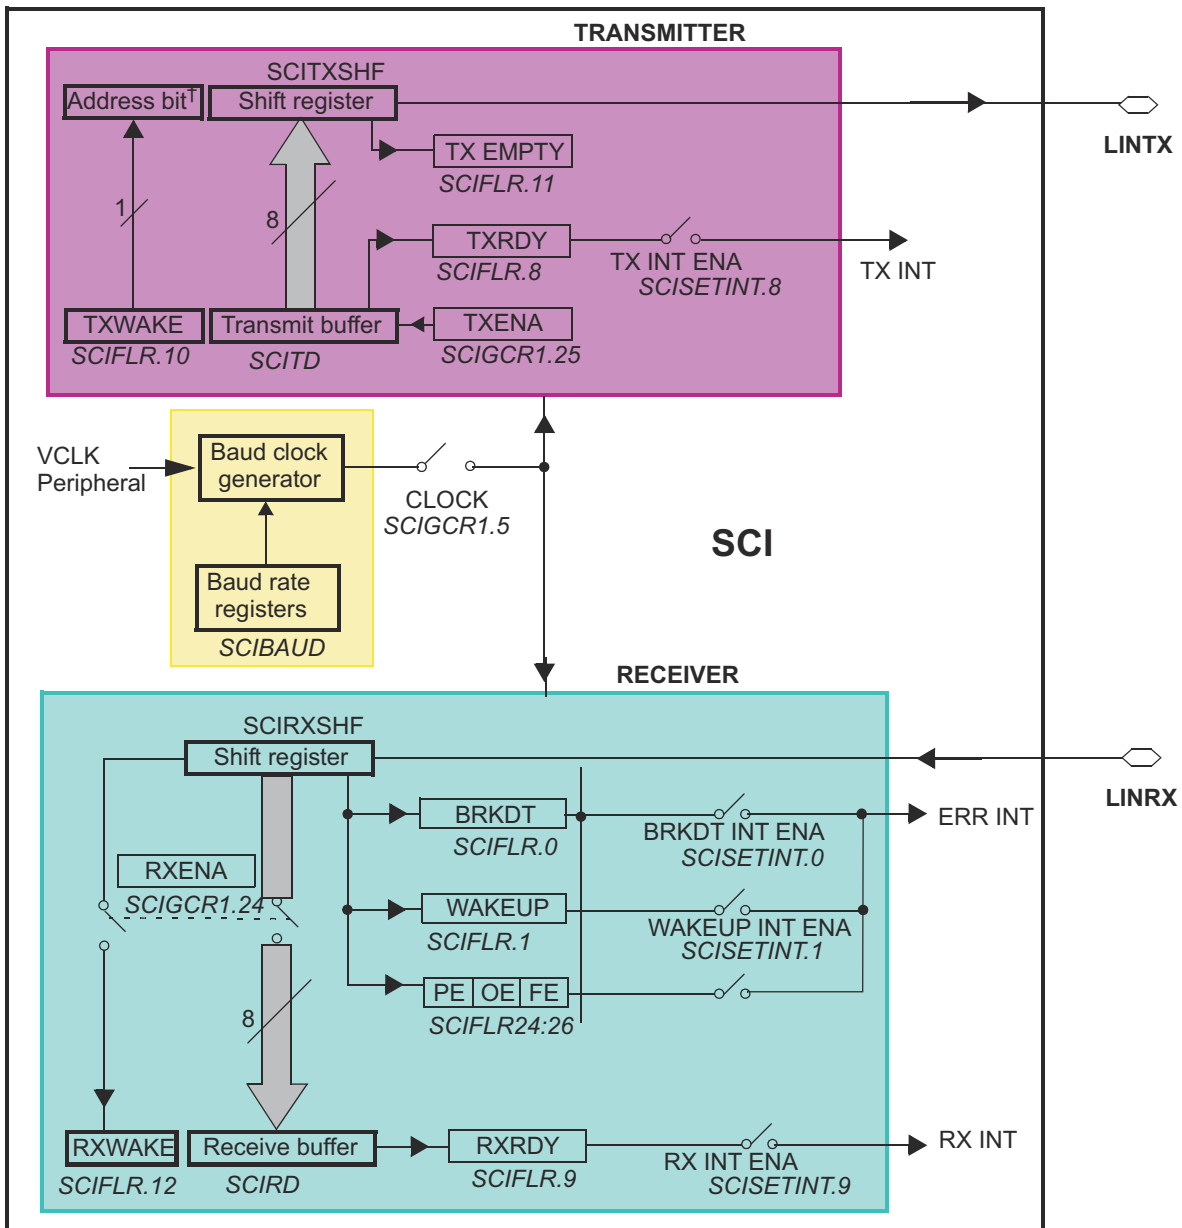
TRANSMITTER

SCITXSHF

Address bit†

Shift register

LINTX

TX EMPTY
SCIFLR.11

1

8

TXRDY
SCIFLR.8

TX INT ENA
SCISETINT.8

TX INT

TXWAKE
SCIFLR.10

Transmit buffer
SCITD

TXENA
SCIGCR1.25

VCLK
Peripheral

Baud clock generator

CLOCK
SCIGCR1.5

SCI

Baud rate registers
SCIBAUD

RECEIVER

SCIRXSHF

Shift register

LINRX

BRKDT
SCIFLR.0

BRKDT INT ENA
SCISETINT.0

ERR INT

RXENA
SCIGCR1.24

WAKEUP
SCIFLR.1

WAKEUP INT ENA
SCISETINT.1

| PE | OE | FE |
|---|---|---|

SCIFLR24:26

8

RXWAKE
SCIFLR.12

Receive buffer
SCIRD

RXRDY
SCIFLR.9

RX INT ENA
SCISETINT.9

RX INT